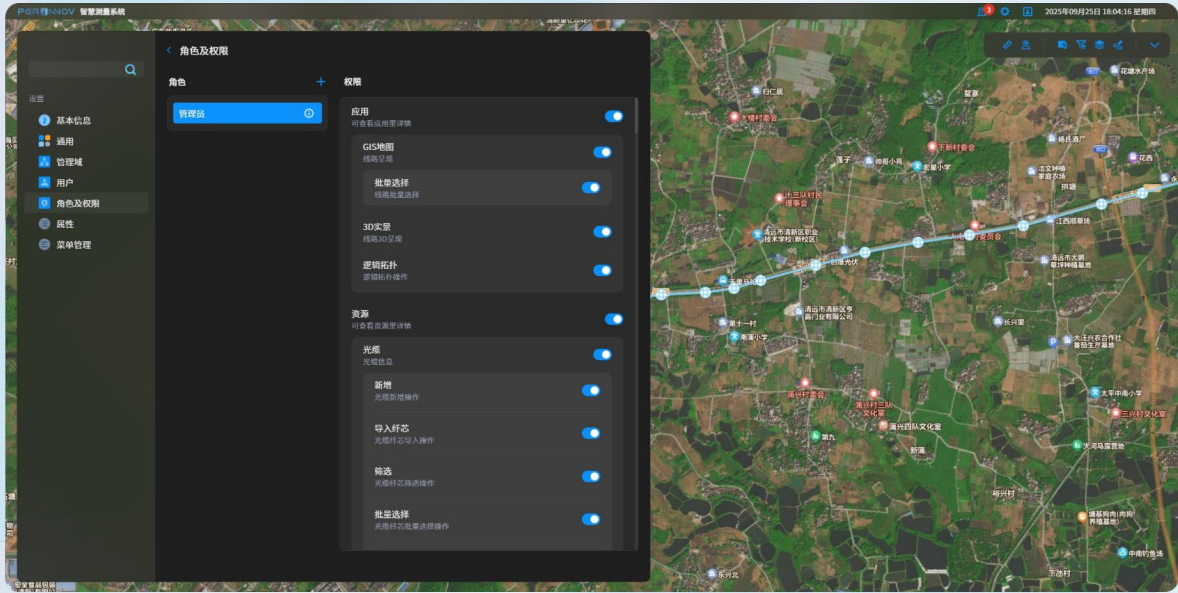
PERONNOV 智慧测量系统
3
2025年09月25日 18:04:16 星期四

角色及权限

设置
基本信息
通用
管理域
用户
角色及权限
属性
菜单管理

角色
管理员

权限
应用
可查看应用里详情
GIS地图
线路呈现
批量选择
线路批量选择
3D实景
线路3D呈现
逻辑拓扑
逻辑拓扑操作

资源
可查看资源里详情
光缆
光缆信息
新增
光缆新增操作
导入纤芯
光缆纤芯导入操作
筛选
光缆纤芯筛选操作
批量选择
光缆纤芯批量选择操作

花塘水产场
大塘村委会
下新村委会
蓬子
帅哥小苑
史星小学
小三队村民理事会
清远市清新区职业技术学校(新校区)
江西塘果场
清远市大鹏草坪种植基地
清远市清新区亨昌门业有限公司
第十一村
南星小学
长兴里
太王兴农合作社苗木基地
太平中南小学
三兴村文化室
蒲兴村委会
蒲兴四队文化室
蒲兴村三队文化室
新满
大河马蛋苗地
明兴村
谭基狗肉(狗肉养殖基地)
中南钓鱼场
东兴北
下敌村
花西
江西塘果场
拱塘